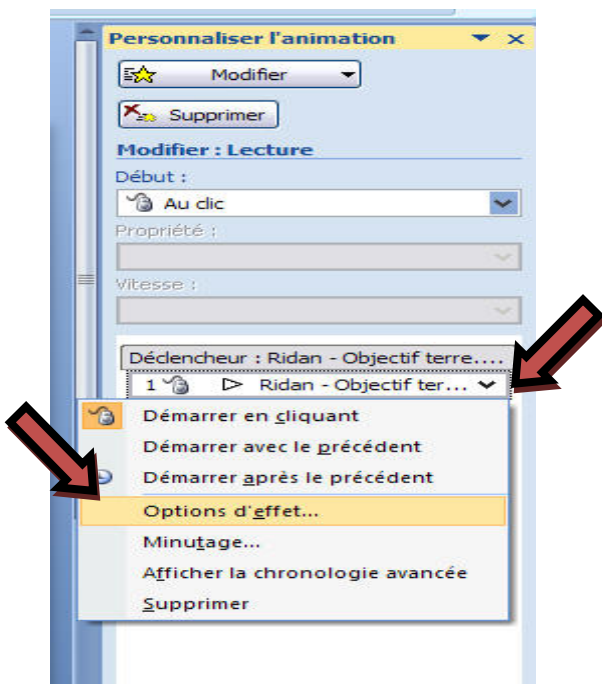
Personnaliser l'animation

Modifier

Supprimer

Modifier : Lecture

Début :

Au clic

Propriété :

Vitesse :

Déclencheur : Ridan - Objectif terre....

1 Ridan - Objectif ter...

Démarrer en cliquant

Démarrer avec le précédent

Démarrer après le précédent

Options d'effet...

Minutage...

Afficher la chronologie avancée

Supprimer